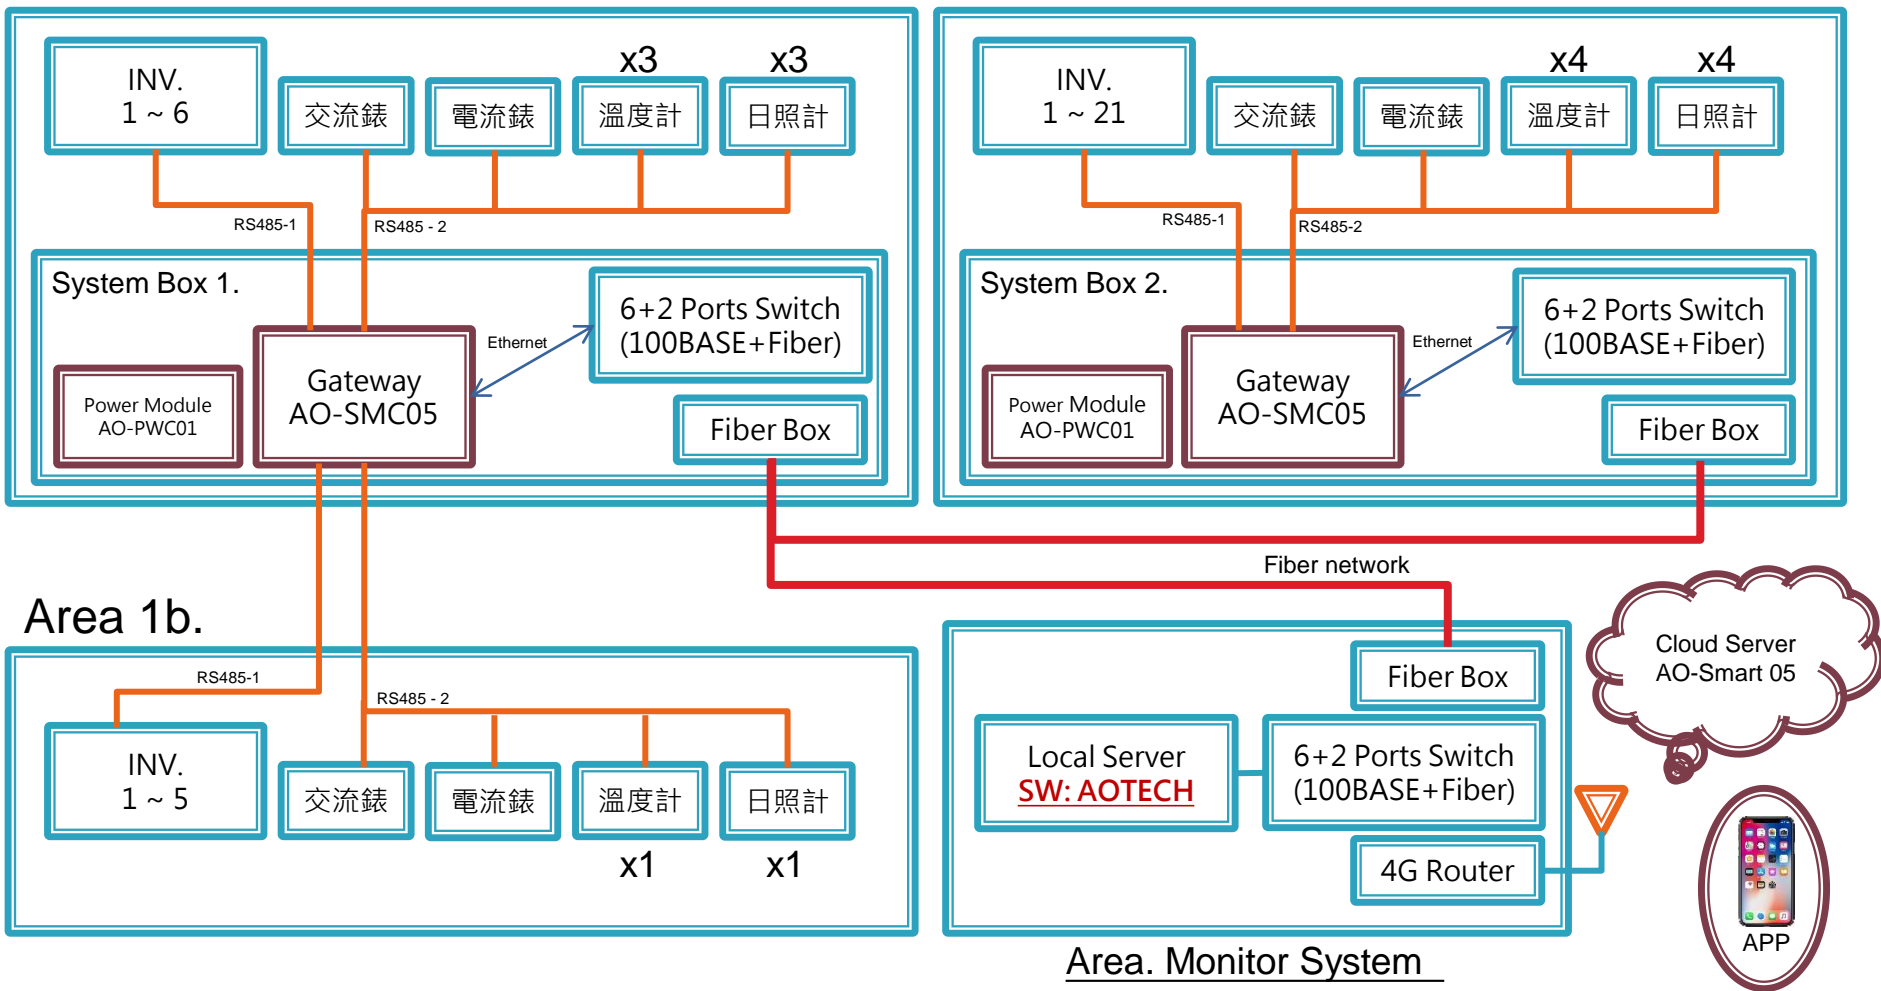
INV.
1 ~ 6

交流錶

電流錶

x3

溫度計

x3

日照計

RS485-1

RS485 - 2

System Box 1.

Power Module
AO-PWC01

Gateway
AO-SMC05

Ethernet

6+2 Ports Switch
(100BASE+Fiber)

Fiber Box

INV.
1 ~ 21

交流錶

電流錶

x4

溫度計

x4

日照計

RS485-1

RS485-2

System Box 2.

Power Module
AO-PWC01

Gateway
AO-SMC05

Ethernet

6+2 Ports Switch
(100BASE+Fiber)

Fiber Box

Fiber network

Area 1b.

RS485-1

RS485 - 2

INV.
1 ~ 5

交流錶

電流錶

溫度計

日照計

x1

x1

Fiber Box

Local Server
SW: AOTECH

6+2 Ports Switch
(100BASE+Fiber)

4G Router

Cloud Server
AO-Smart 05

APP

Area. Monitor System